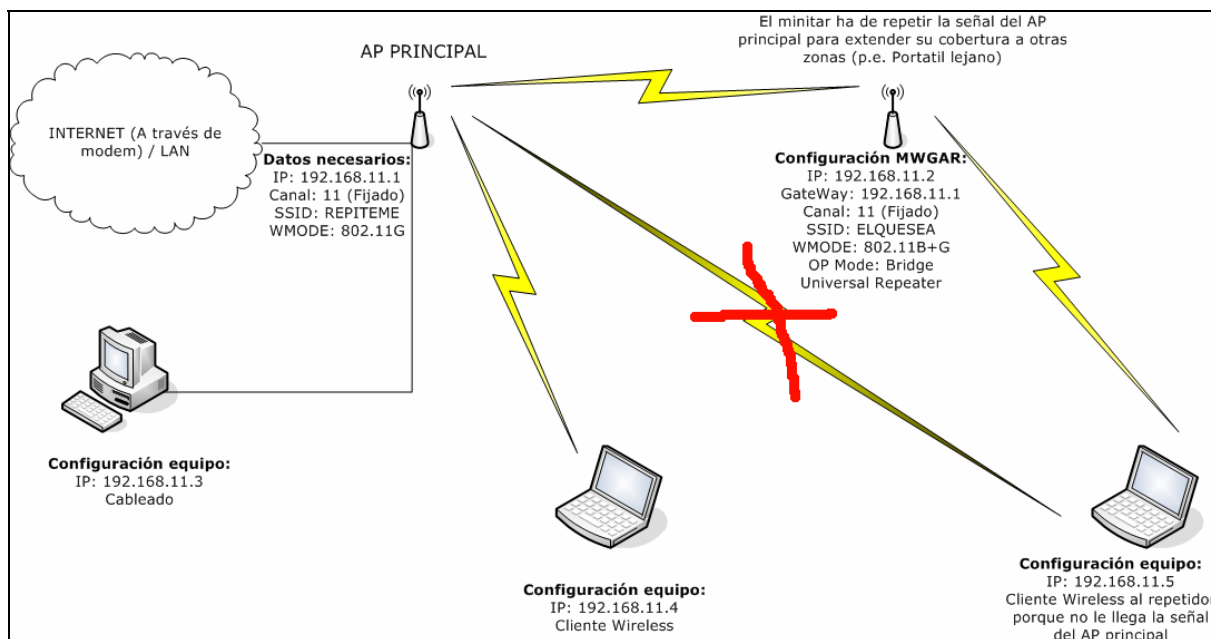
El minitar ha de repetir la señal del AP principal para extender su cobertura a otras zonas (p.e. Portatil lejano)

AP PRINCIPAL

INTERNET (A través de modem) / LAN

**Datos necesarios:**
IP: 192.168.11.1
Canal: 11 (Fijado)
SSID: REPITEME
WMODE: 802.11G

**Configuración MWGAR:**
IP: 192.168.11.2
GateWay: 192.168.11.1
Canal: 11 (Fijado)
SSID: ELQUESEA
WMODE: 802.11B+G
OP Mode: Bridge
Universal Repeater

**Configuración equipo:**
IP: 192.168.11.3
Cableado

**Configuración equipo:**
IP: 192.168.11.4
Cliente Wireless

**Configuración equipo:**
IP: 192.168.11.5
Cliente Wireless al repetidor porque no le llega la señal del AP principal